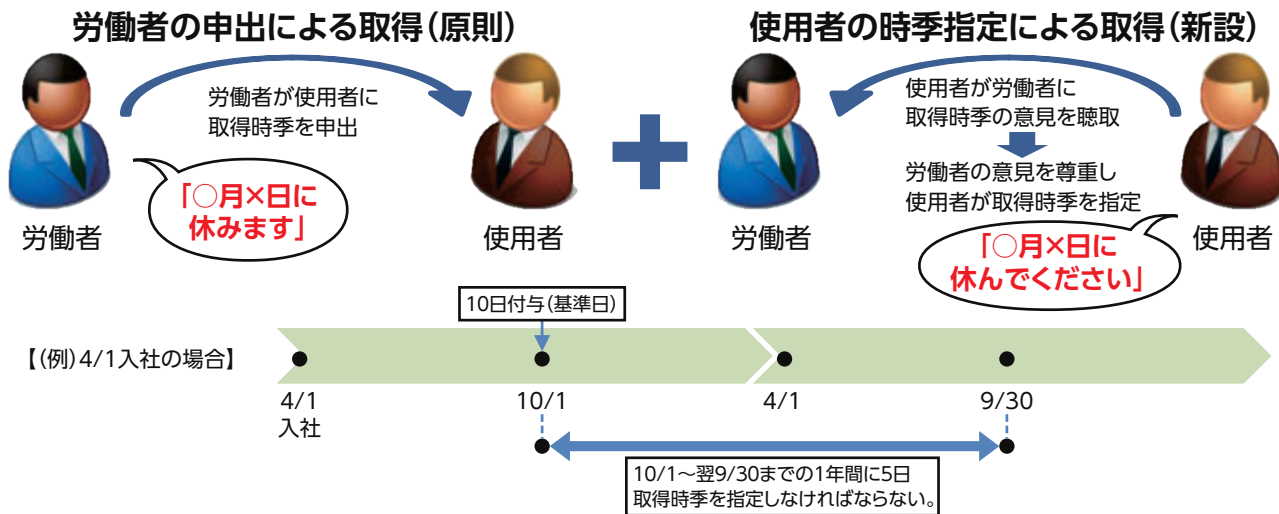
労働者の申出による取得（原則）

労働者が使用者に取得時季を申出

「○月×日に休みます」

労働者

使用者

使用者の時季指定による取得（新設）

使用者が労働者に取得時季の意見を聴取

労働者の意見を尊重し使用者が取得時季を指定

「○月×日に休んでください」

労働者

使用者

10日付与（基準日）

【（例）4/1入社の場合】

4/1
入社

10/1

4/1

9/30

10/1～翌9/30までの1年間に5日取得時季を指定しなければならない。